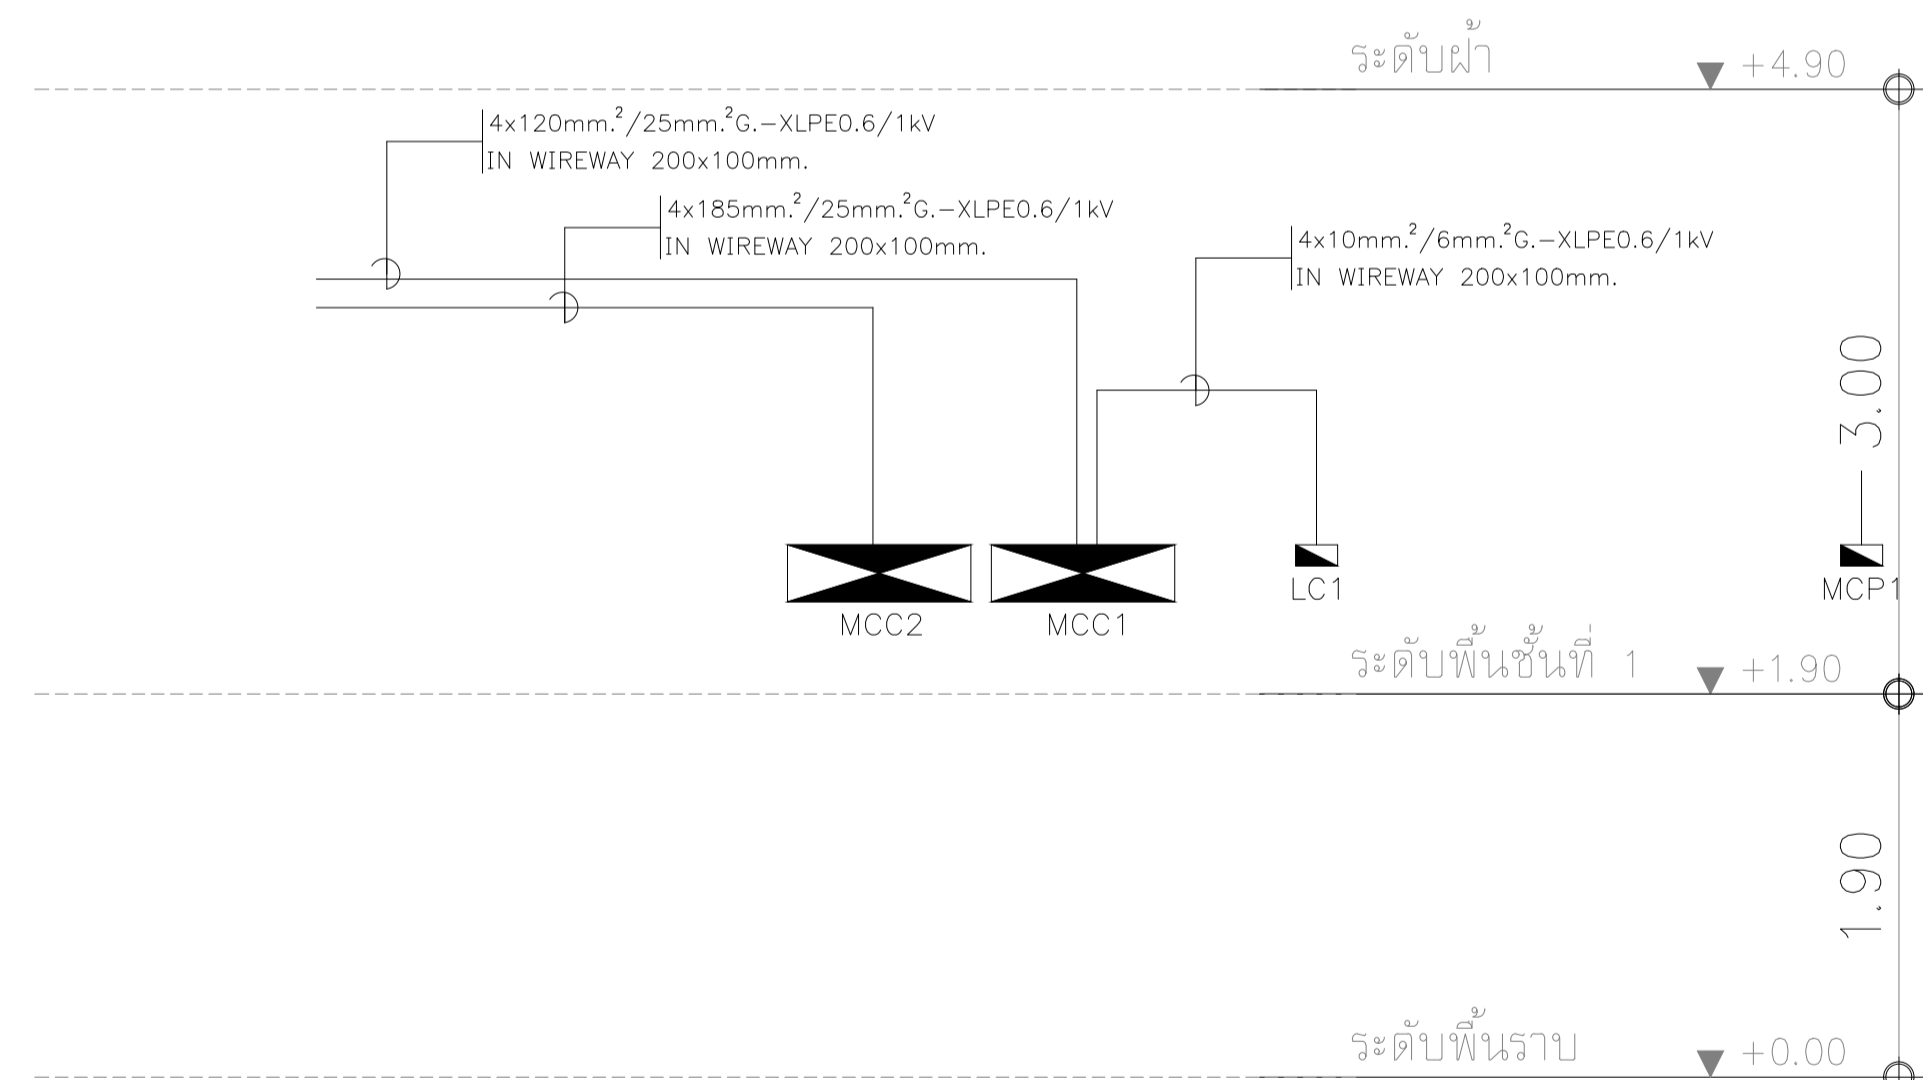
ระดับฝ้า +4.90

$4x120mm.^2/25mm.^2G.-XLPE0.6/1kV$
IN WIREWAY 200x100mm.

$4x185mm.^2/25mm.^2G.-XLPE0.6/1kV$
IN WIREWAY 200x100mm.

$4x10mm.^2/6mm.^2G.-XLPE0.6/1kV$
IN WIREWAY 200x100mm.

3.00

MCC2 MCC1 LC1 MCP1

ระดับพื้นชั้นที่ 1 +1.90

1.90

ระดับพื้นราบ +0.00